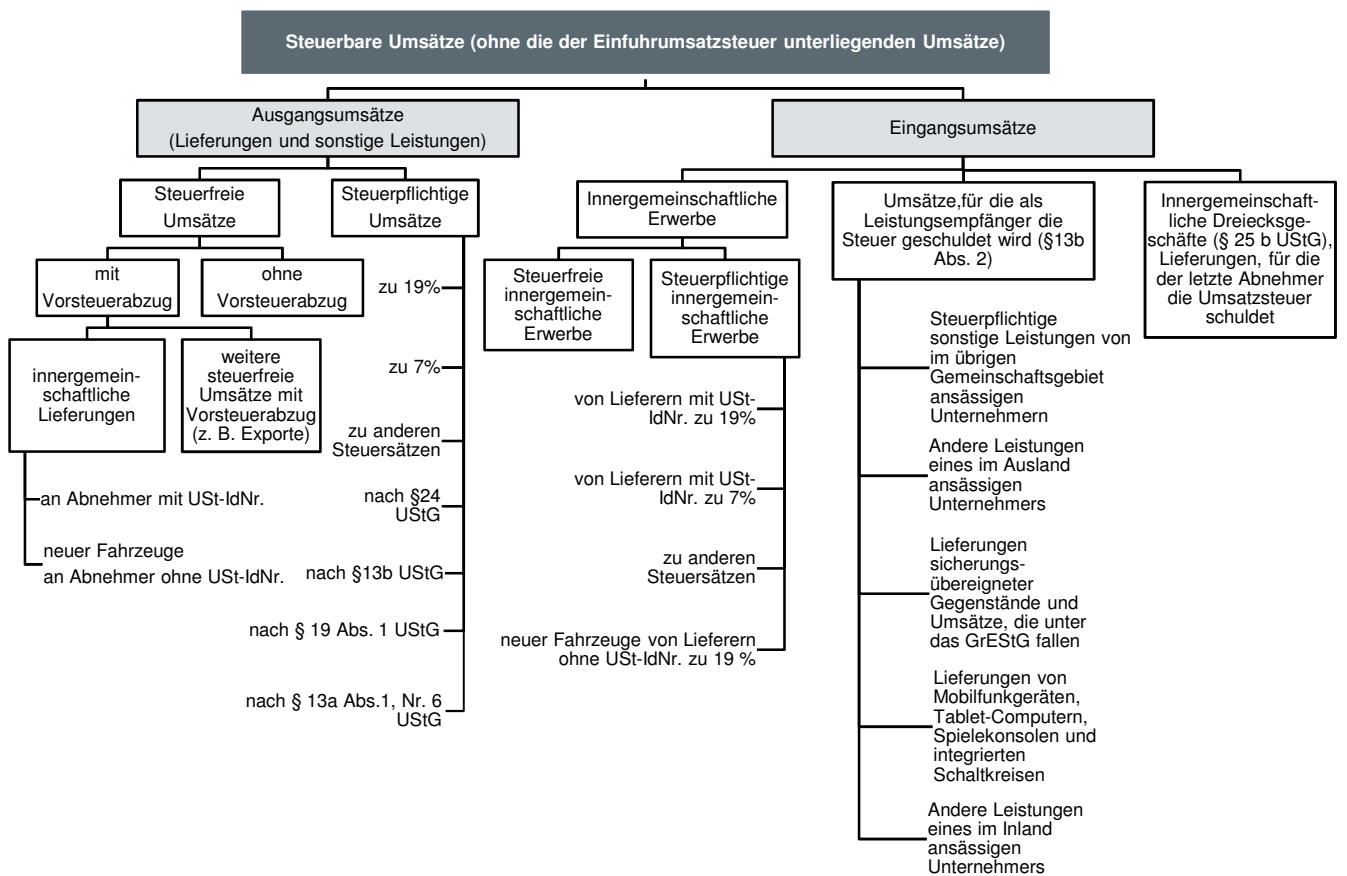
Steuerbare Umsätze (ohne die der Einfuhrumsatzsteuer unterliegenden Umsätze)

Ausgangsumsätze (Lieferungen und sonstige Leistungen)

Eingangsumsätze

Steuerfreie Umsätze

Steuerpflichtige Umsätze

mit Vorsteuerabzug

ohne Vorsteuerabzug

innergemeinschaftliche Lieferungen

weitere steuerfreie Umsätze mit Vorsteuerabzug (z. B. Exporte)

an Abnehmer mit USt-IdNr.

neuer Fahrzeuge an Abnehmer ohne USt-IdNr.

zu 19%

zu 7%

zu anderen Steuersätzen

nach §24 UStG

nach §13b UStG

nach § 19 Abs. 1 UStG

nach § 13a Abs.1, Nr. 6 UStG

Innergemeinschaftliche Erwerbe

Steuerfreie innergemeinschaftliche Erwerbe

Steuerpflichtige innergemeinschaftliche Erwerbe

von Lieferern mit USt-IdNr. zu 19%

von Lieferern mit USt-IdNr. zu 7%

zu anderen Steuersätzen

neuer Fahrzeuge von Lieferern ohne USt-IdNr. zu 19 %

Umsätze,für die als Leistungsempfänger die Steuer geschuldet wird (§13b Abs. 2)

Steuerpflichtige sonstige Leistungen von im übrigen Gemeinschaftsgebiet ansässigen Unternehmern

Andere Leistungen eines im Ausland ansässigen Unternehmers

Lieferungen sicherungsübereigneter Gegenstände und Umsätze, die unter das GrEStG fallen

Lieferungen von Mobilfunkgeräten, Tablet-Computern, Spielekonsolen und integrierten Schaltkreisen

Andere Leistungen eines im Inland ansässigen Unternehmers

Innergemeinschaftliche Dreiecksgeschäfte (§ 25 b UStG), Lieferungen, für die der letzte Abnehmer die Umsatzsteuer schuldet